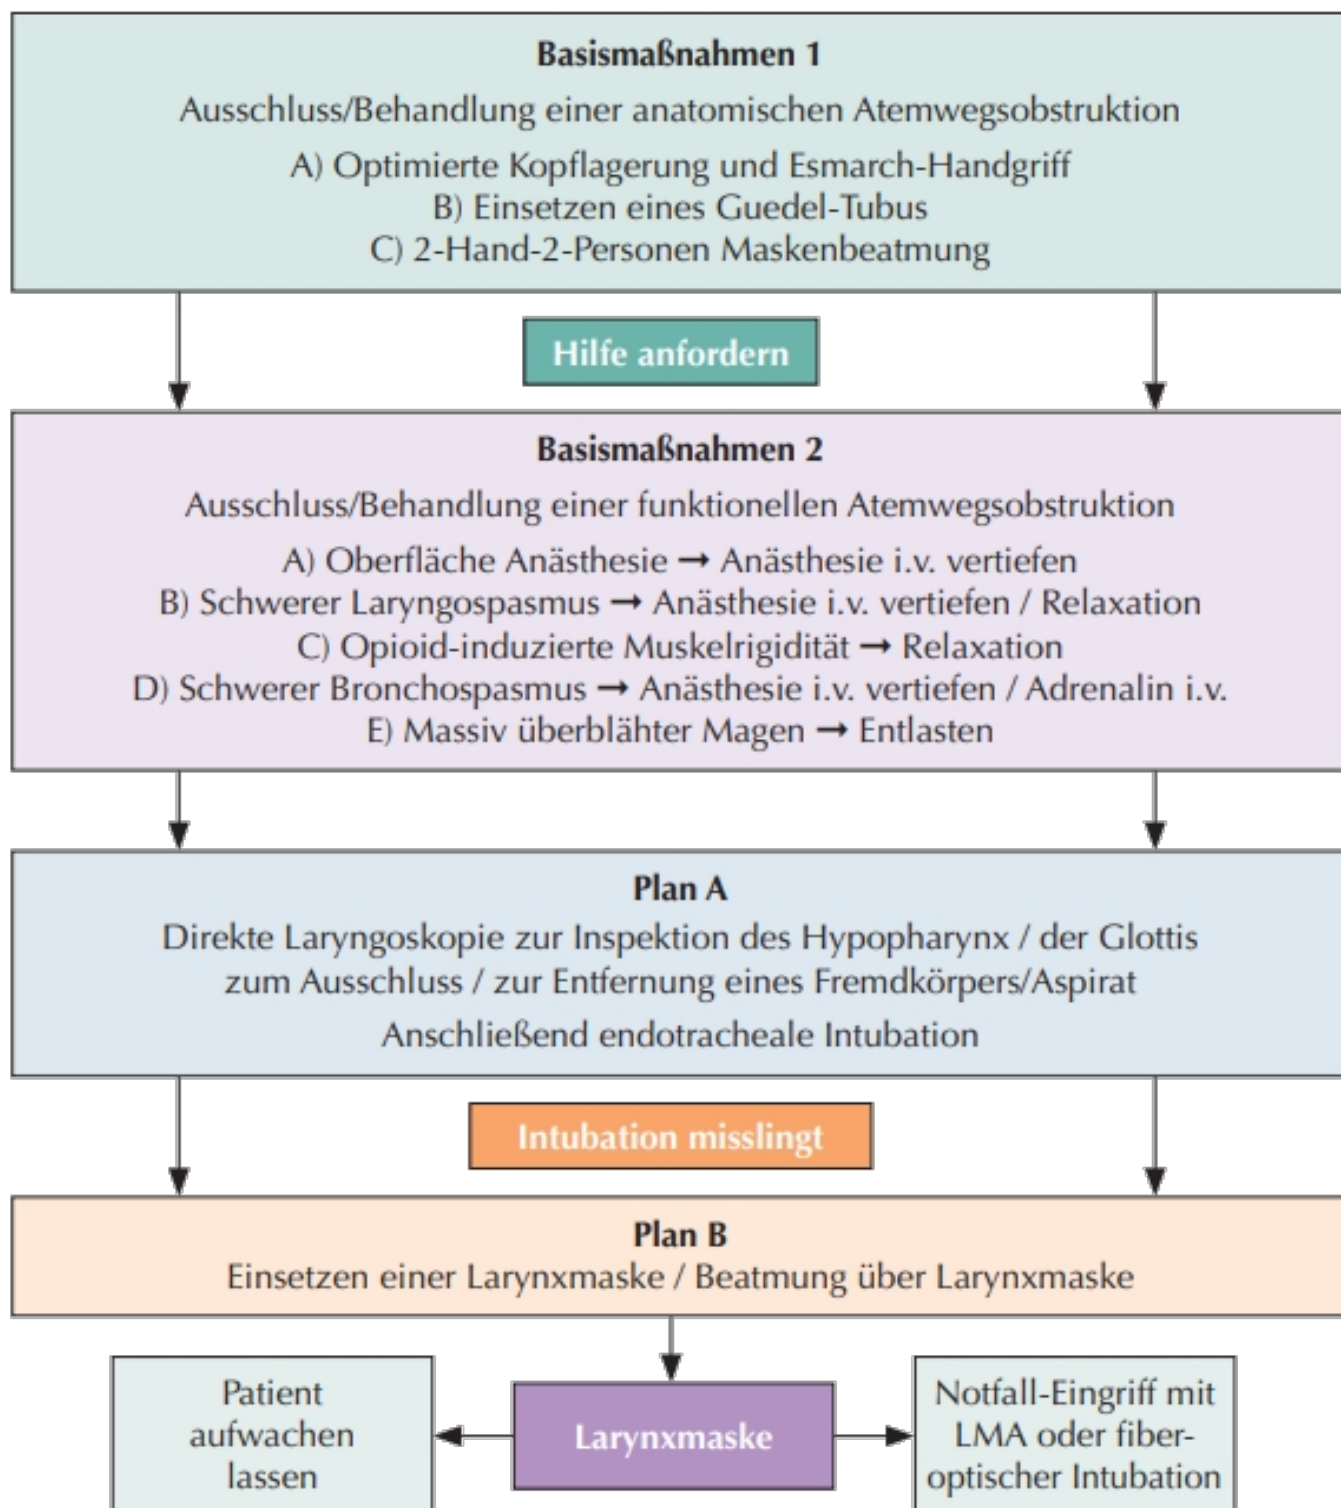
**Basismaßnahmen 1**

Ausschluss/Behandlung einer anatomischen Atemwegsobstruktion

A) Optimierte Kopflagerung und Esmarch-Handgriff
B) Einsetzen eines Guedel-Tubus
C) 2-Hand-2-Personen Maskenbeatmung

Hilfe anfordern

**Basismaßnahmen 2**

Ausschluss/Behandlung einer funktionellen Atemwegsobstruktion

A) Oberfläche Anästhesie ➞ Anästhesie i.v. vertiefen
B) Schwerer Laryngospasmus ➞ Anästhesie i.v. vertiefen / Relaxation
C) Opioid-induzierte Muskelrigidität ➞ Relaxation
D) Schwerer Bronchospasmus ➞ Anästhesie i.v. vertiefen / Adrenalin i.v.
E) Massiv überblähter Magen ➞ Entlasten

**Plan A**

Direkte Laryngoskopie zur Inspektion des Hypopharynx / der Glottis zum Ausschluss / zur Entfernung eines Fremdkörpers/Aspirat

Anschließend endotracheale Intubation

Intubation misslingt

**Plan B**

Einsetzen einer Larynxmaske / Beatmung über Larynxmaske

Patient aufwachen lassen

Larynxmaske

Notfall-Eingriff mit LMA oder fiberoptischer Intubation